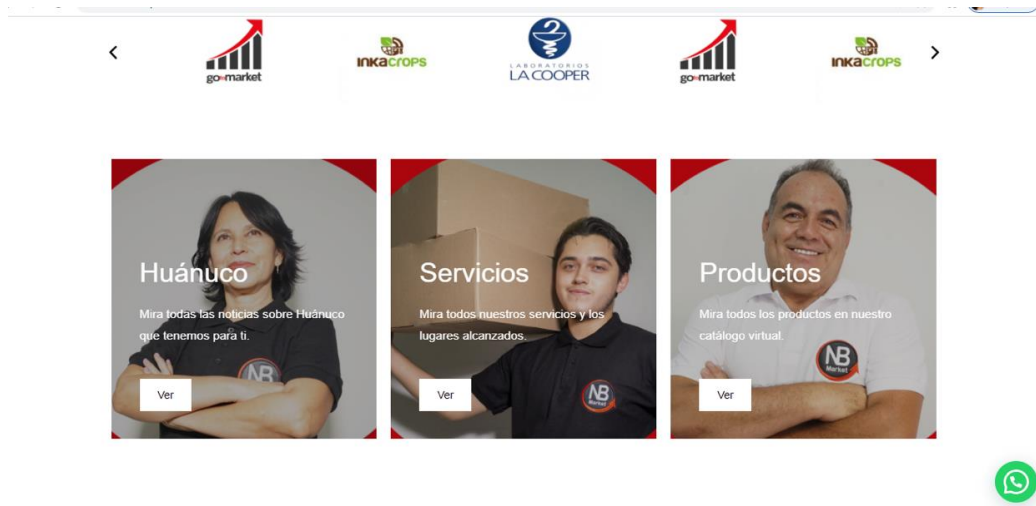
‹ go market INKACROPS LABORATORIOS LA COOPER go market INKACROPS ›

Huánuco

Mira todas las noticias sobre Huánuco que tenemos para ti.

Ver

NB

Servicios

Mira todos nuestros servicios y los lugares alcanzados.

Ver

NB

Productos

Mira todos los productos en nuestro catálogo virtual.

Ver

NB Market